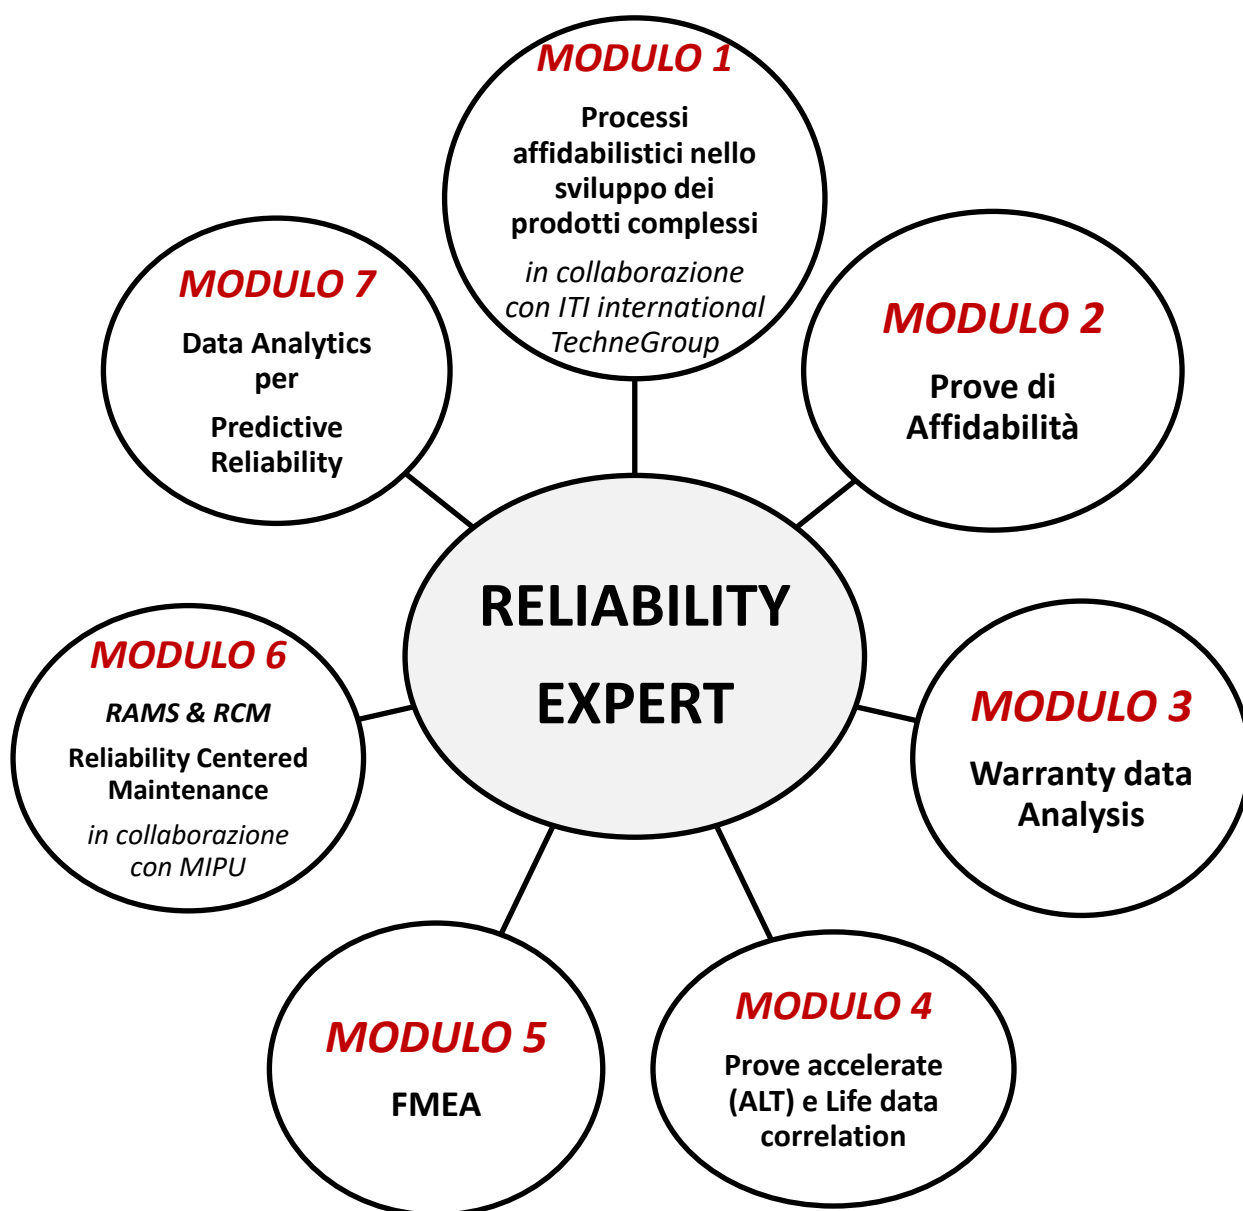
MODULO 1

Processi affidabilistici nello sviluppo dei prodotti complessi

in collaborazione con ITI international TechneGroup

MODULO 7

Data Analytics per

Predictive Reliability

MODULO 2

Prove di Affidabilità

RELIABILITY EXPERT

MODULO 6

RAMS & RCM

Reliability Centered Maintenance

in collaborazione con MIPU

MODULO 3

Warranty data Analysis

MODULO 5

FMEA

MODULO 4

Prove accelerate (ALT) e Life data correlation